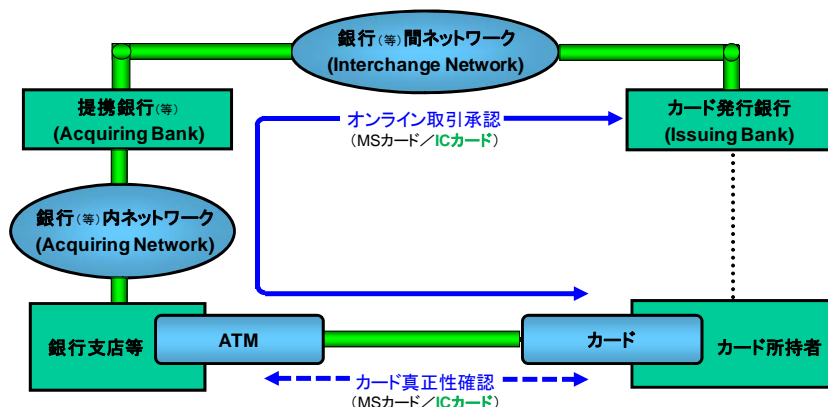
銀行(等)間ネットワーク
(Interchange Network)

提携銀行(等)
(Acquiring Bank)

オンライン取引承認
(MSカード／ICカード)

カード発行銀行
(Issuing Bank)

銀行(等)内ネットワーク
(Acquiring Network)

銀行支店等

ATM

カード

カード所持者

カード真正性確認
(MSカード／ICカード)